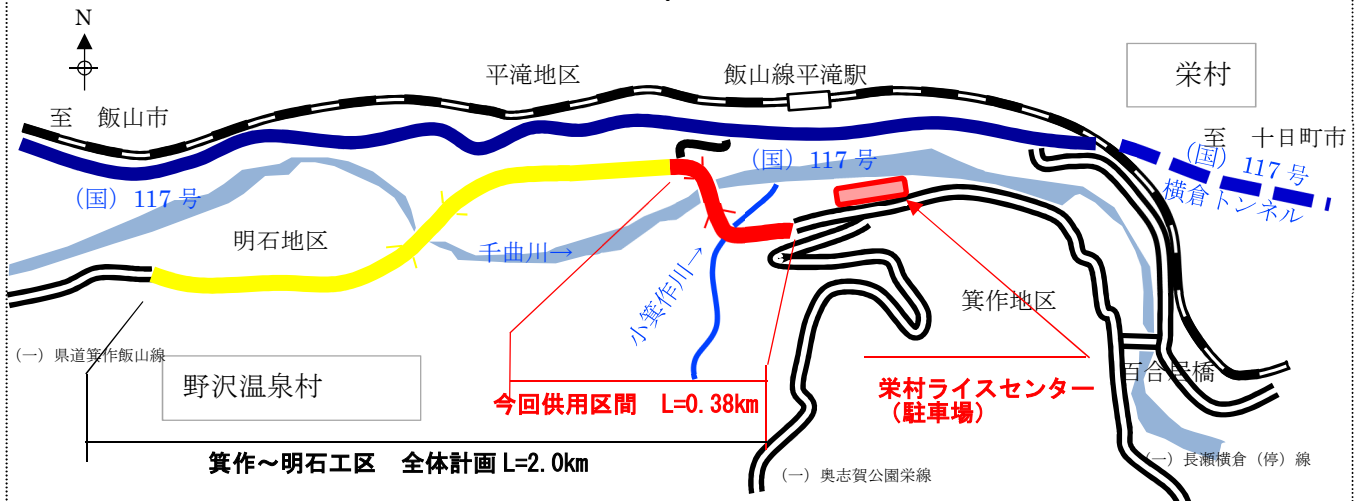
N

平滝地区

飯山線平滝駅

栄村

至　飯山市

至　十日町市

（国）117号

（国）117号

（国）117号

横倉トンネル

明石地区

千曲川→

小箕作川→

箕作地区

（一）県道箕作飯山線

野沢温泉村

今回供用区間　L=0.38km

栄村ライスセンター
（駐車場）

百合居橋

箕作～明石工区　全体計画 L=2.0km

（一）奥志賀公園栄線

（一）長瀬横倉（停）線